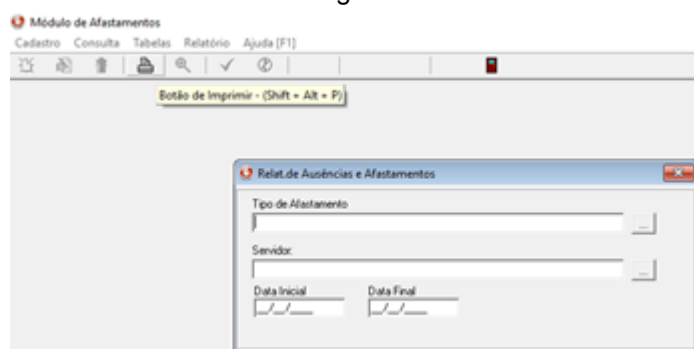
Módulo de Afastamentos
Cadastro Consulta Tabelas Relatório Ajuda [F1]

Botão de Imprimir - (Shift + Alt + P)

Relat.de Ausências e Afastamentos
Tipo de Afastamento
...
Servidor
...
Data Inicial
__/__/____
Data Final
__/__/____